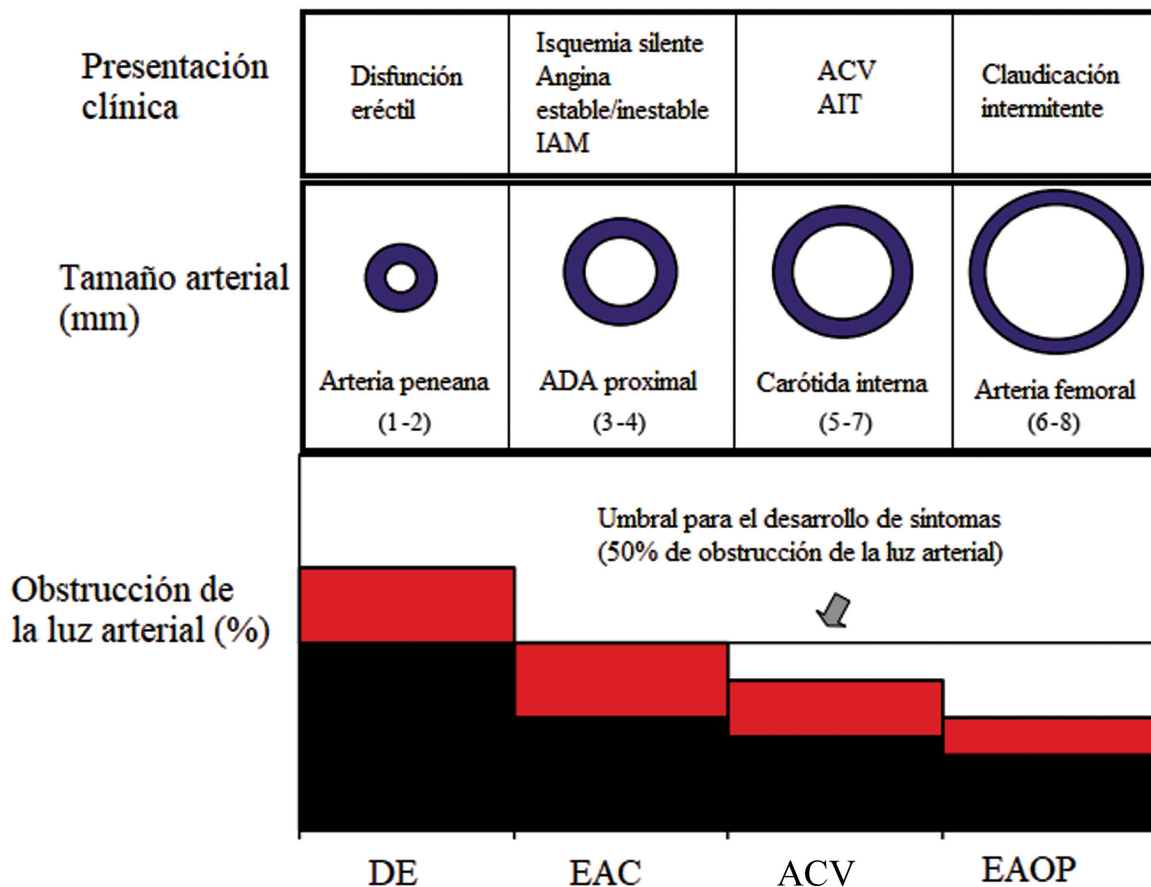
| Presentación clínica | Disfunción eréctil | Isquemia silente Angina estable/inestable IAM | ACV AIT | Claudicación intermitente |
|---|---|---|---|---|
| Tamaño arterial (mm) | Arteria peneana (1-2) | ADA proximal (3-4) | Carótida interna (5-7) | Arteria femoral (6-8) |

Umbral para el desarrollo de síntomas (50% de obstrucción de la luz arterial)

Obstrucción de la luz arterial (%)

DE EAC ACV EAOP